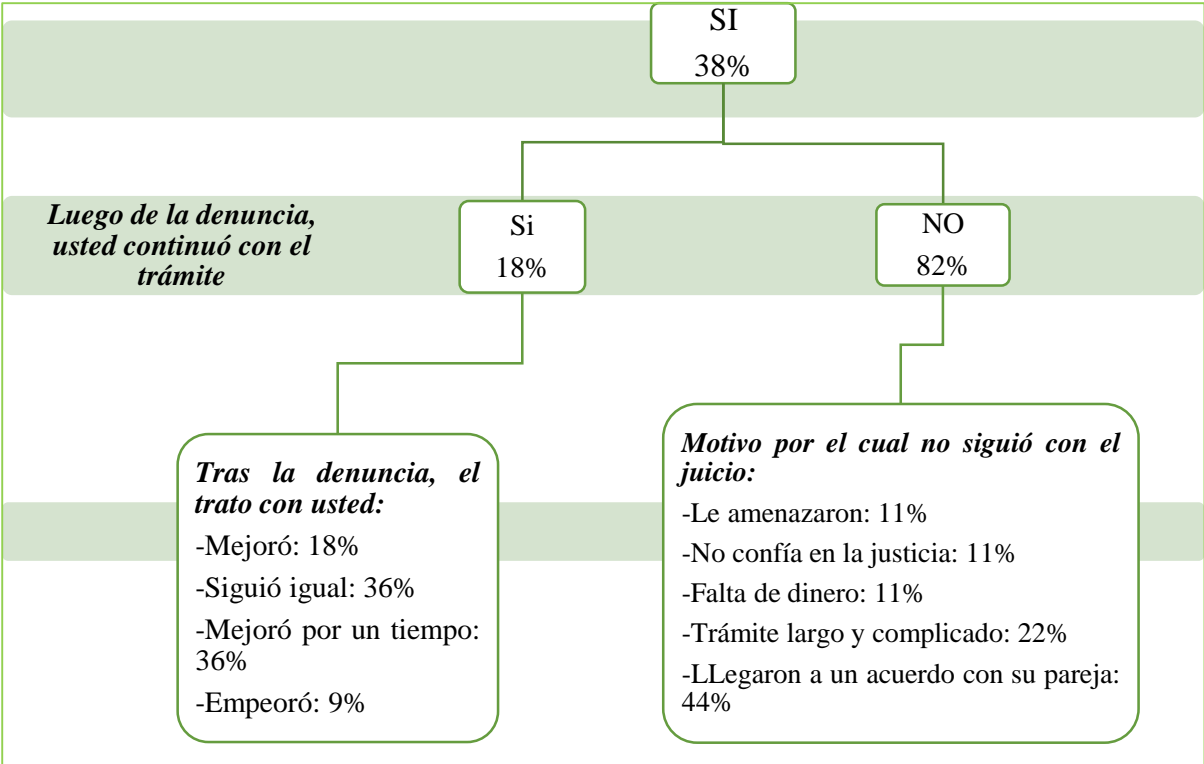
SI
38%

Luego de la denuncia, usted continuó con el trámite

Si
18%

NO
82%

Tras la denuncia, el trato con usted:

-Mejoró: 18%

-Siguió igual: 36%

-Mejoró por un tiempo: 36%

-Empeoró: 9%

Motivo por el cual no siguió con el juicio:

-Le amenazaron: 11%

-No confía en la justicia: 11%

-Falta de dinero: 11%

-Trámite largo y complicado: 22%

-LLegaron a un acuerdo con su pareja: 44%